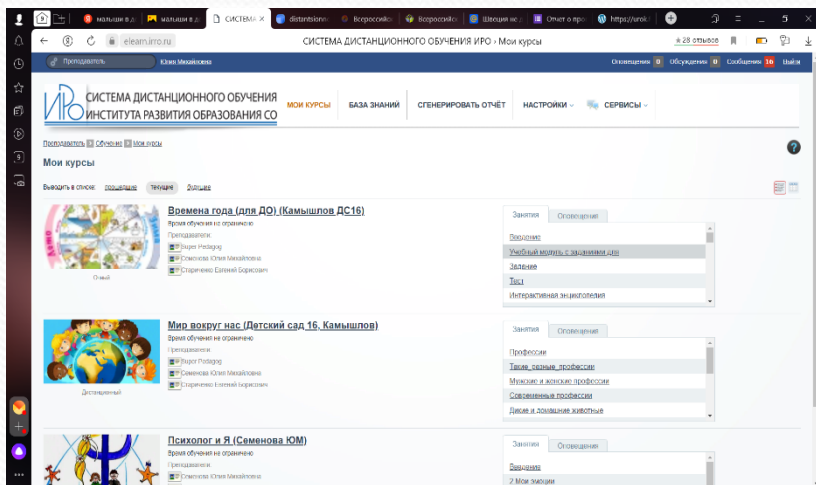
малыши в д | малыши в д | СИСТЕМА | distantsionn | Всероссийс | Всероссийс | Швеция не д | Отчет о про | https://urok

elearn.irro.ru

СИСТЕМА ДИСТАНЦИОННОГО ОБУЧЕНИЯ ИРО › Мои курсы

★ 28 отзывов

Преподаватель | Юлия Михайловна | Оповещения 0 | Обсуждения 0 | Сообщения 16 | Выйти

ИРО СИСТЕМА ДИСТАНЦИОННОГО ОБУЧЕНИЯ ИНСТИТУТА РАЗВИТИЯ ОБРАЗОВАНИЯ СО

МОИ КУРСЫ | БАЗА ЗНАНИЙ | СГЕНЕРИРОВАТЬ ОТЧЁТ | НАСТРОЙКИ | СЕРВИСЫ

Преподаватель › Обучение › Мои курсы

Мои курсы

Выводить в списке: прошедшие | текущие | будущие

Времена года (для ДО) (Камышлов ДС16)
Время обучения не ограничено
Преподаватели
Bujer Pedagog
Семенова Юлия Михайловна
Старченко Евгений Борисович
Очный

Занятия | Оповещения
Введение
Учебный модуль с заданиями для
Задание
Тест
Интерактивная энциклопедия

Мир вокруг нас (Детский сад 16, Камышлов)
Время обучения не ограничено
Преподаватели
Bujer Pedagog
Семенова Юлия Михайловна
Старченко Евгений Борисович
Дистанционный

Занятия | Оповещения
Профессии
Такие разные профессии
Мужские и женские профессии
Современные профессии
Дикие и домашние животные

Психолог и Я (Семенова ЮМ)
Время обучения не ограничено
Преподаватели
Семенова Юлия Михайловна

Занятия | Оповещения
Введение
2 Мои эмоции